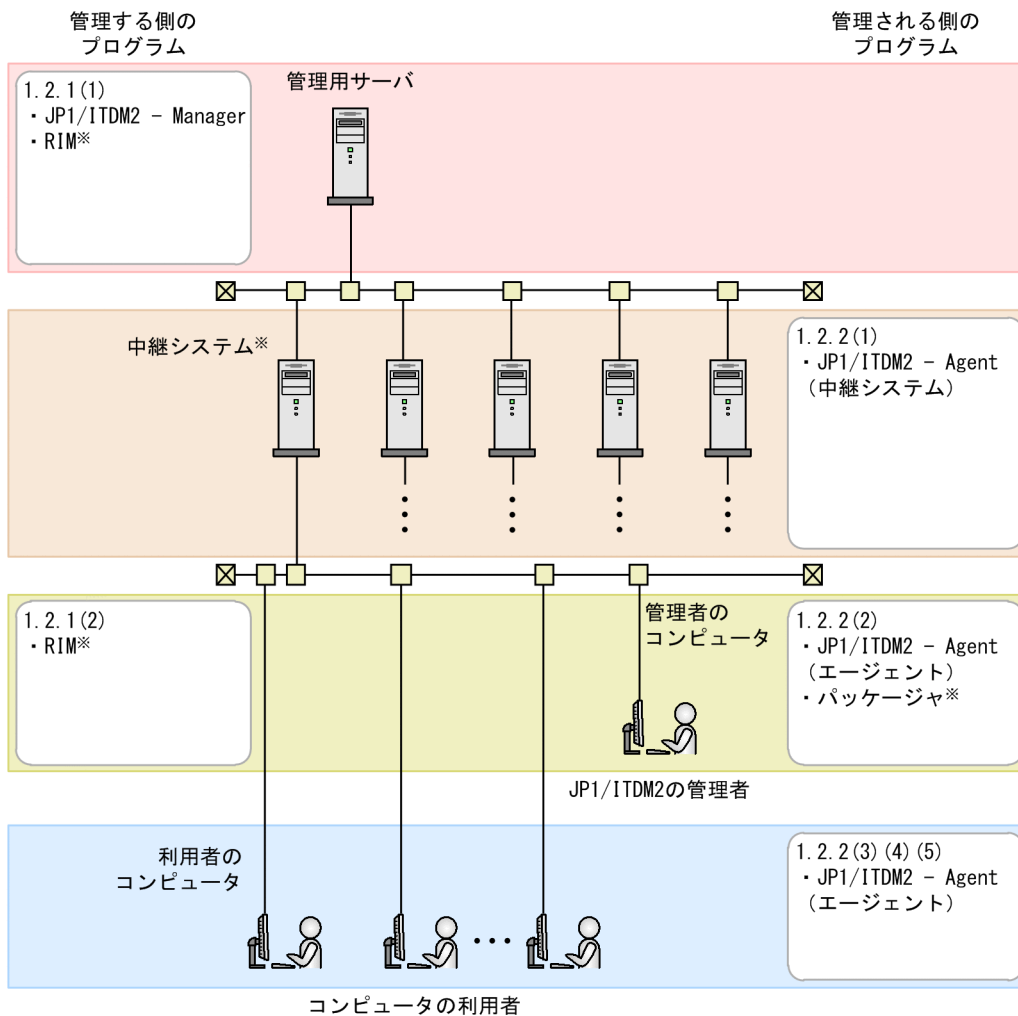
管理する側の
プログラム

管理される側の
プログラム

1.2.1(1)
・JP1/ITDM2 - Manager
・RIM※

管理用サーバ

中継システム※

1.2.2(1)
・JP1/ITDM2 - Agent
（中継システム）

1.2.1(2)
・RIM※

管理者の
コンピュータ

1.2.2(2)
・JP1/ITDM2 - Agent
（エージェント）
・パッケージャ※

JP1/ITDM2の管理者

利用者の
コンピュータ

1.2.2(3)(4)(5)
・JP1/ITDM2 - Agent
（エージェント）

コンピュータの利用者